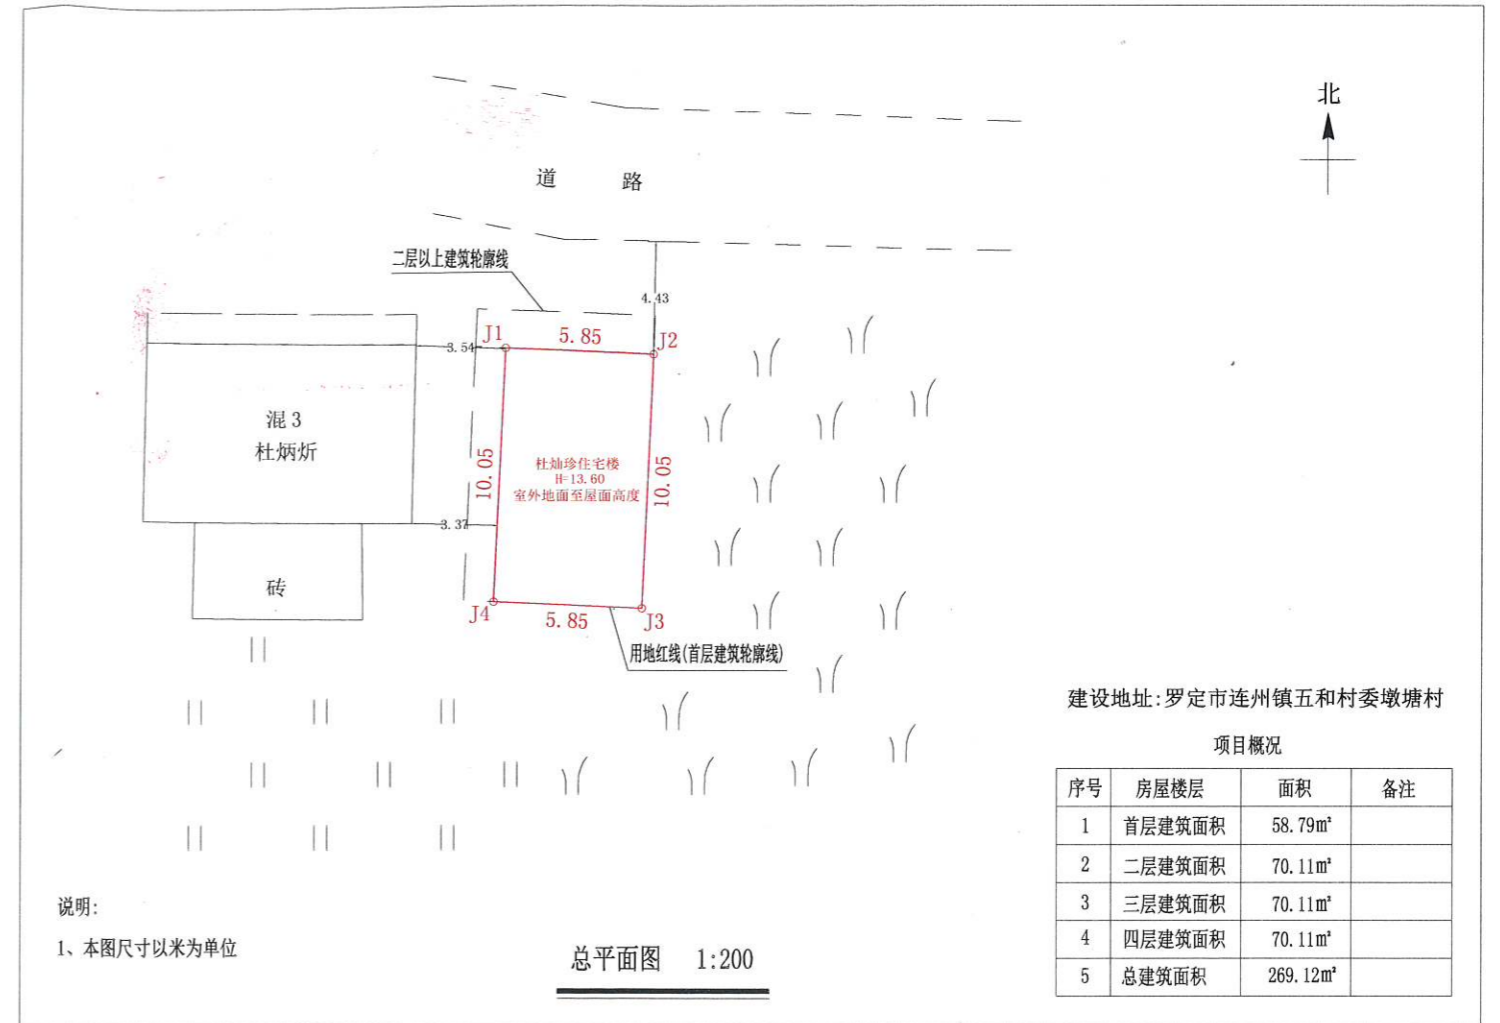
北

道 路

二层以上建筑轮廓线

4.43

J1 5.85 J2

3.54

混 3
杜炳炘

10.05

杜灿珍住宅楼
H=13.60
室外地面至屋面高度

10.05

3.37

砖

J4 5.85 J3

用地红线(首层建筑轮廓线)

建设地址:罗定市连州镇五和村委墩塘村

项目概况

| 序号 | 房屋楼层 | 面积 | 备注 |
|---|---|---|---|
| 1 | 首层建筑面积 | 58.79m² | |
| 2 | 二层建筑面积 | 70.11m² | |
| 3 | 三层建筑面积 | 70.11m² | |
| 4 | 四层建筑面积 | 70.11m² | |
| 5 | 总建筑面积 | 269.12m² | |

说明:
1、本图尺寸以米为单位

总平面图 1:200